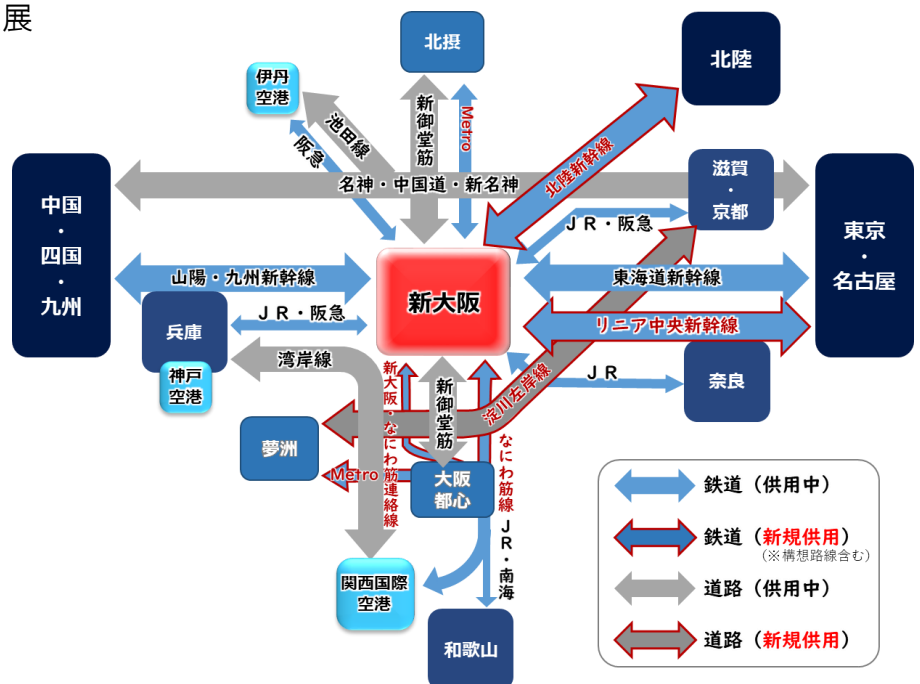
展

北摂

伊丹空港

北陸

池田線

阪急

新御堂筋

Metro

北陸新幹線

名神・中国道・新名神

滋賀・京都

中国・四国・九州

東京・名古屋

ＪＲ・阪急

山陽・九州新幹線

新大阪

東海道新幹線

リニア中央新幹線

兵庫

ＪＲ・阪急

神戸空港

湾岸線

淀川左岸線

ＪＲ

奈良

新大阪・なにわ筋連絡線

新御堂筋

なにわ筋線

夢洲

Metro

大阪都心

ＪＲ・南海

関西国際空港

和歌山

鉄道（供用中）

鉄道（新規供用）
（※構想路線含む）

道路（供用中）

道路（新規供用）